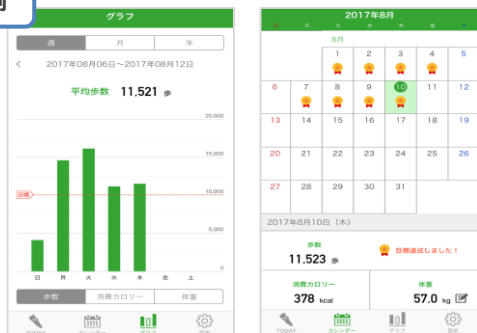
グラフ

週 | 月 | 年

< 2017年08月06日～2017年08月12日

平均歩数 11,521 歩

20,000
15,000
目標 10,000
5,000
0

日 月 火 水 木 金 土

歩数 | 消費カロリー | 体重

TODAY | カレンダー | グラフ | 設定

2017年8月

| 日 | 月 | 火 | 水 | 木 | 金 | 土 |
|---|---|---|---|---|---|---|
| 8月 | | | | | | |
| | | 1 | 2 | 3 | 4 | 5 |
| 6 | 7 | 8 | 9 | 10 | 11 | 12 |
| 13 | 14 | 15 | 16 | 17 | 18 | 19 |
| 20 | 21 | 22 | 23 | 24 | 25 | 26 |
| 27 | 28 | 29 | 30 | 31 | | |

2017年8月10日（木）

歩数
11,523 歩

目標達成しました！

消費カロリー
378 kcal

体重
57.0 kg

TODAY | カレンダー | グラフ | 設定